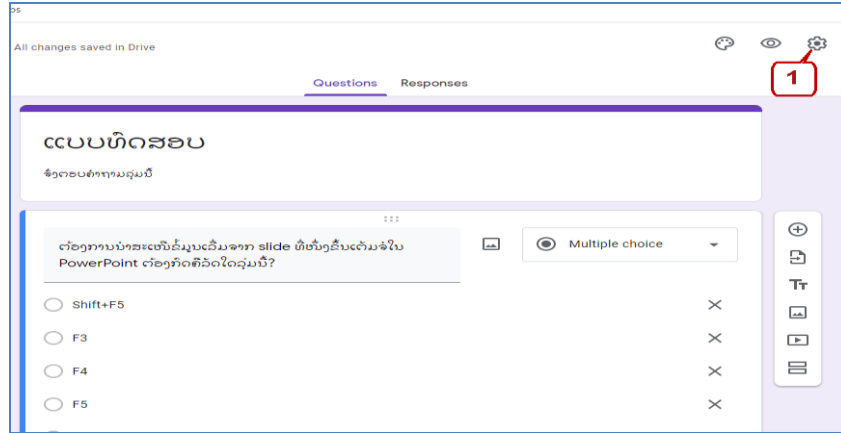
ps

All changes saved in Drive

1

Questions Responses

ແບບທົດສອບ

ຈົ່ງຕອບຄຳຖາມລຸ່ມນີ້

ຕ້ອງການນຳສະເໜີຂໍ້ມູນເລີ່ມຈາກ slide ທີ່ຫນຶ່ງຂື້ນເຕັມຈໍໃນ PowerPoint ຕ້ອງກົດຄີລັດໃດລຸ່ມນີ້?

Multiple choice

Shift+F5

F3

F4

F5

Tт